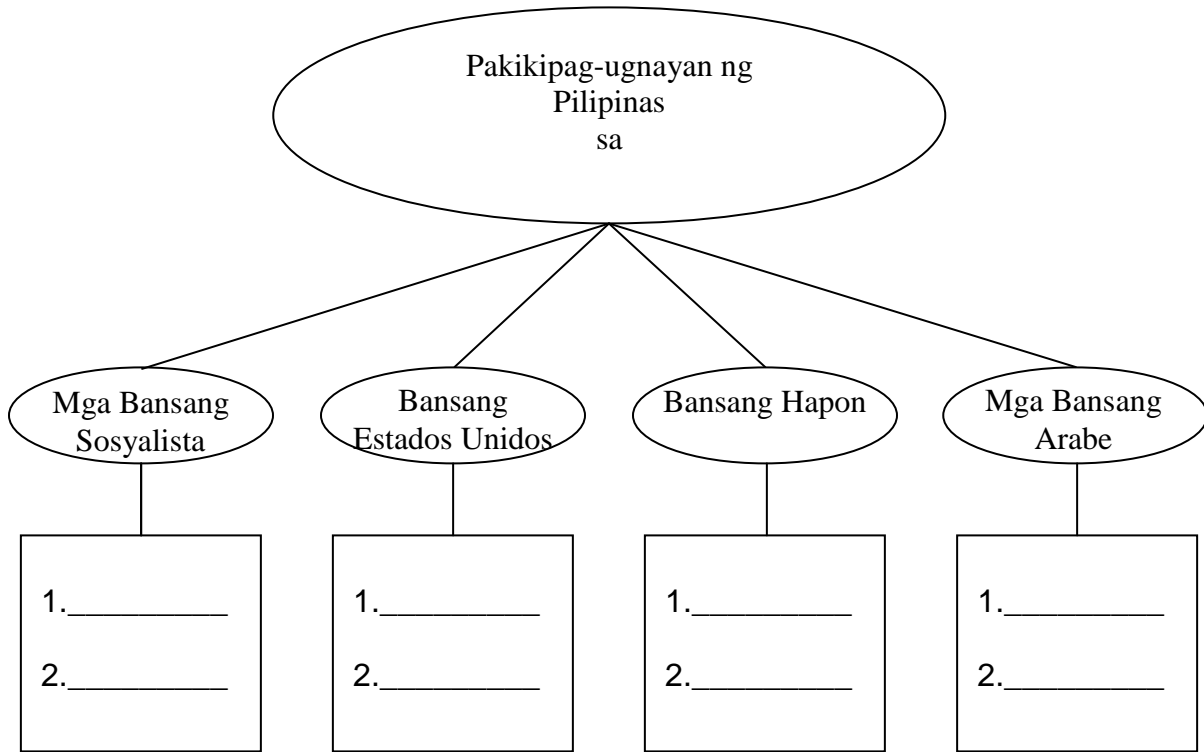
Pakikipag-ugnayan ng Pilipinas sa

Mga Bansang Sosyalista

Bansang Estados Unidos

Bansang Hapon

Mga Bansang Arabe

1.__________
2.__________

1.__________
2.__________

1.__________
2.__________

1.__________
2.__________